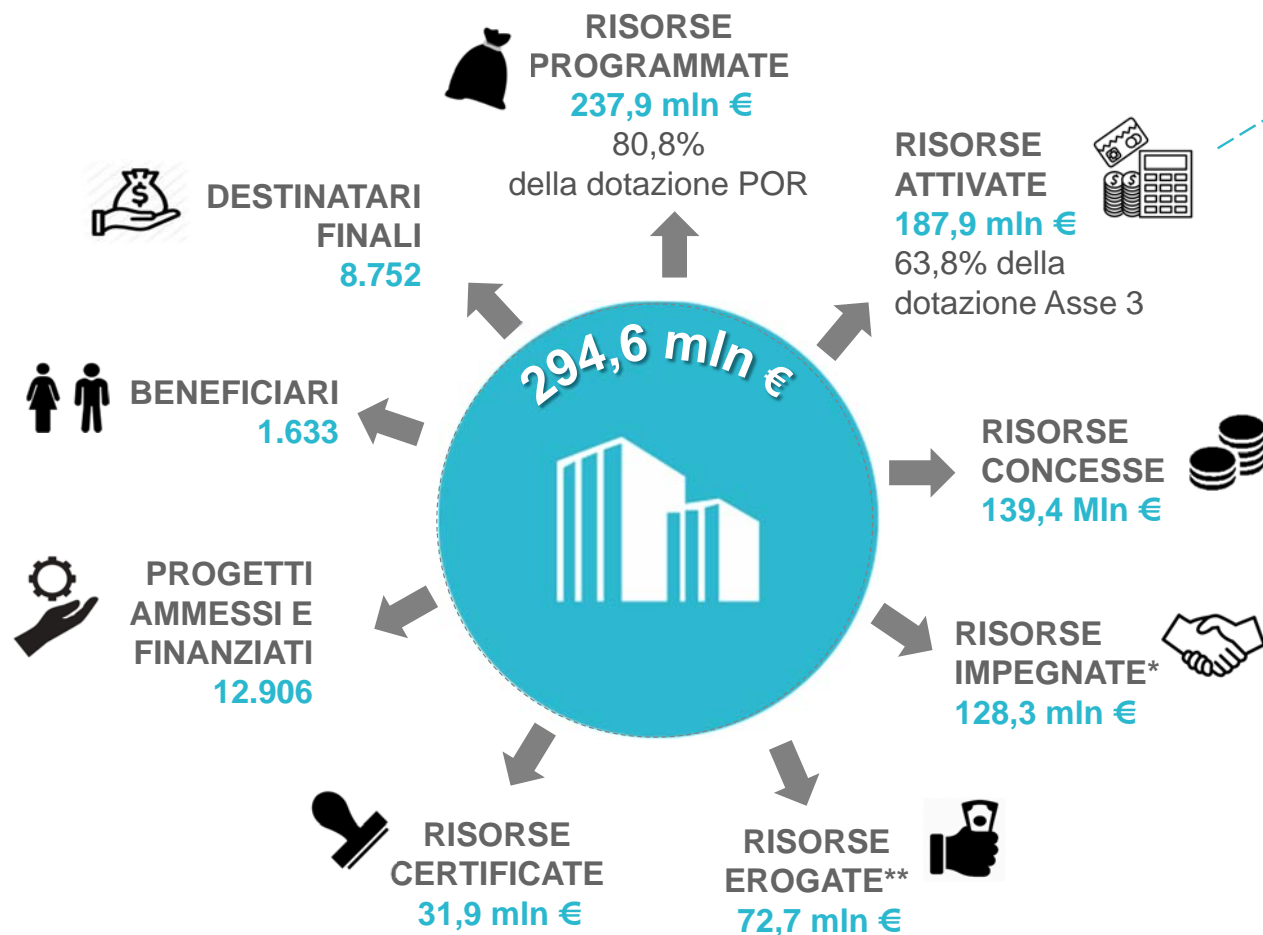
RISORSE PROGRAMMATE
237,9 mln €
80,8%
della dotazione POR

DESTINATARI FINALI
8.752

RISORSE ATTIVATE
187,9 mln €
63,8% della dotazione Asse 3

294,6 mln €

BENEFICIARI
1.633

RISORSE CONCESSE
139,4 Mln €

PROGETTI AMMESSI E FINANZIATI
12.906

RISORSE IMPEGNATE*
128,3 mln €

RISORSE CERTIFICATE
31,9 mln €

RISORSE EROGATE**
72,7 mln €